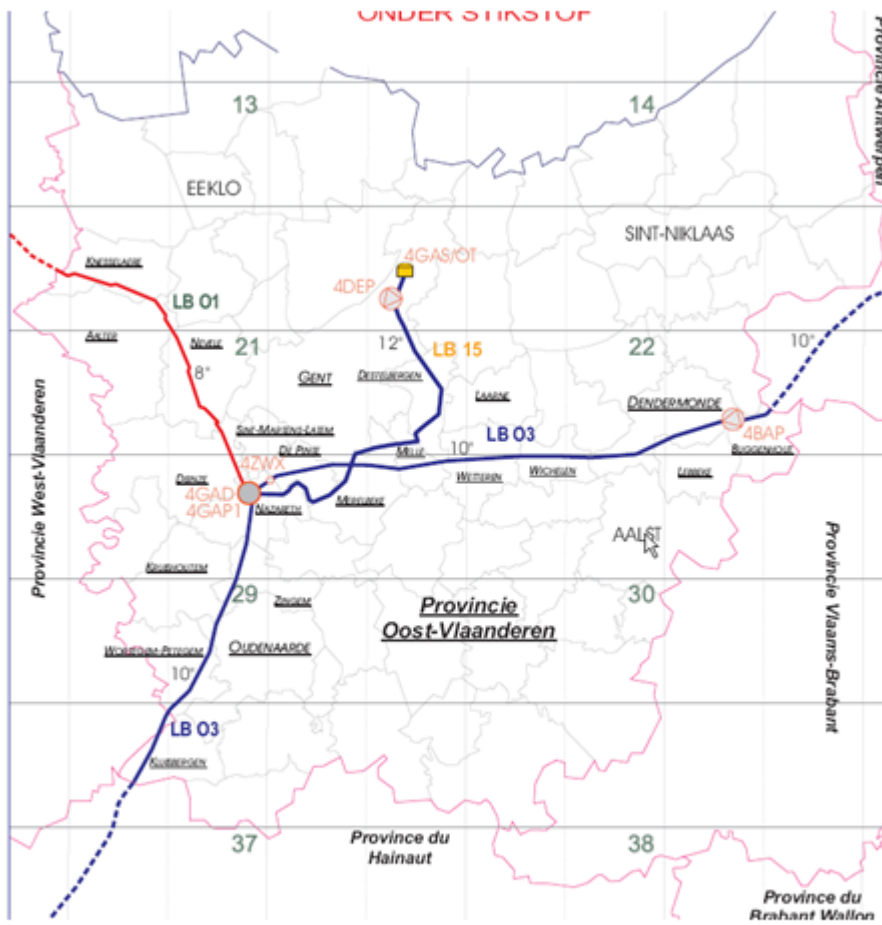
ONDER STIKSTOF

13

14

Provincie Antwerpen

EEKLO

SINT-NIKLAAS

4GAS/OT

4DEP

KNESSELARE

LB 01

AALTER

NEVELE

21

12°

LB 15

22

10°

8°

GENT

DESTELBERGEN

LAARNE

DENDERMONDE

SINT-MARTENS-LATEM

DE PINTE

MELLE

10°

LB 03

4BAP

BUGGENHOUT

4ZWX

DEINZE

WETTEREN

WICHELEN

LEBBEKE

4GAD

4GAP1

NAZARETH

MERELBEKE

Provincie West-Vlaanderen

AALST

Provincie Vlaams-Brabant

KRUISHOUTEM

29

ZINGEM

Provincie Oost-Vlaanderen

30

WORTEGEM-PETEGEM

OUDENAARDE

10°

LB 03

KLUISBERGEN

37

Province du Hainaut

38

Province du Brabant Wallon